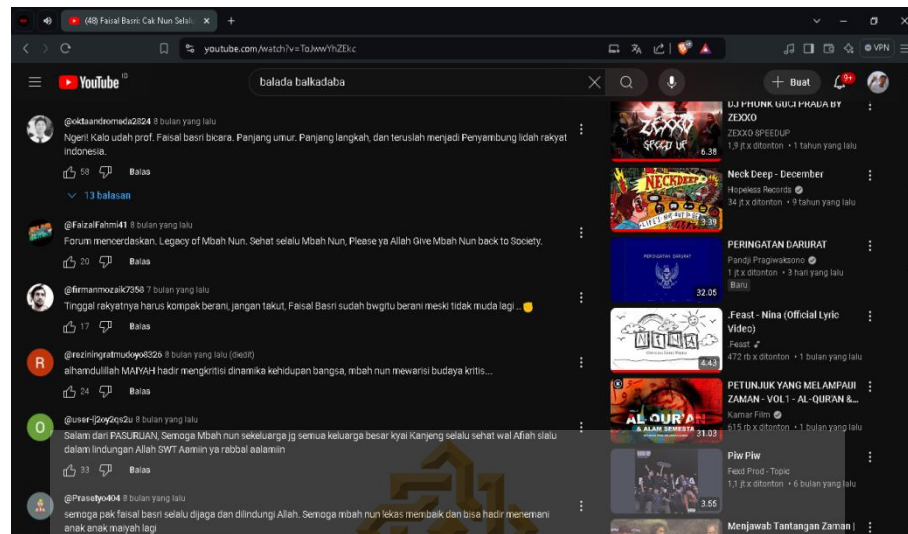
(48) Faisal Basri: Cak Nun Selalu
youtube.com/watch?v=ToJwwYhZEkc
VPN
YouTube ID
balada balkadaba
+ Buat
9+

@oktaandromeda2824 8 bulan yang lalu
Ngeri! Kalo udah prof. Faisal basri bicara. Panjang umur. Panjang langkah, dan teruslah menjadi Penyambung lidah rakyat indonesia.
58 Balas
13 balasan

@FaizalFahmi41 8 bulan yang lalu
Forum mencerdaskan. Legacy of Mbah Nun. Sehat selalu Mbah Nun, Please ya Allah Give Mbah Nun back to Society.
20 Balas

@firmanmozaik7358 7 bulan yang lalu
Tinggal rakyatnya harus kompak berani, jangan takut, Faisal Basri sudah bwgitu berani meski tidak muda lagi .. ✊
17 Balas

@reziningratmudoyo8326 8 bulan yang lalu (diedit)
alhamdulillah MAIYAH hadir mengkritisi dinamika kehidupan bangsa, mbah nun mewarisi budaya kritis...
24 Balas

@user-lj2oy2qs2u 8 bulan yang lalu
Salam dari PASURUAN, Semoga Mbah nun sekeluarga jg semua keluarga besar kyai Kanjeng selalu sehat wal Afiah slalu dalam lindungan Allah SWT Aamiin ya rabbal aalamiin
33 Balas

@Prasetyo404 8 bulan yang lalu
semoga pak faisal basri selalu dijaga dan dilindungi Allah. Semoga mbah nun lekas membaik dan bisa hadir menemani anak anak maiyah lagi

DJ PHONK GUCI PRADA BY ZEXXO
ZEXXO SPEEDUP
1,9 jt x ditonton • 1 tahun yang lalu
6:38

Neck Deep - December
Hopeless Records
34 jt x ditonton • 9 tahun yang lalu
3:39

PERINGATAN DARURAT
Pandji Pragiwaksono
1 jt x ditonton • 3 hari yang lalu
Baru
32:05

.Feast - Nina (Official Lyric Video)
.Feast
472 rb x ditonton • 1 bulan yang lalu
4:42

PETUNJUK YANG MELAMPAUI ZAMAN - VOL1 - AL-QUR'AN &...
Kamar Film
615 rb x ditonton • 1 bulan yang lalu
31:03

Piw Piw
Fexd Prod - Topic
1,1 jt x ditonton • 6 bulan yang lalu
3:55

Menjawab Tantangan Zaman |